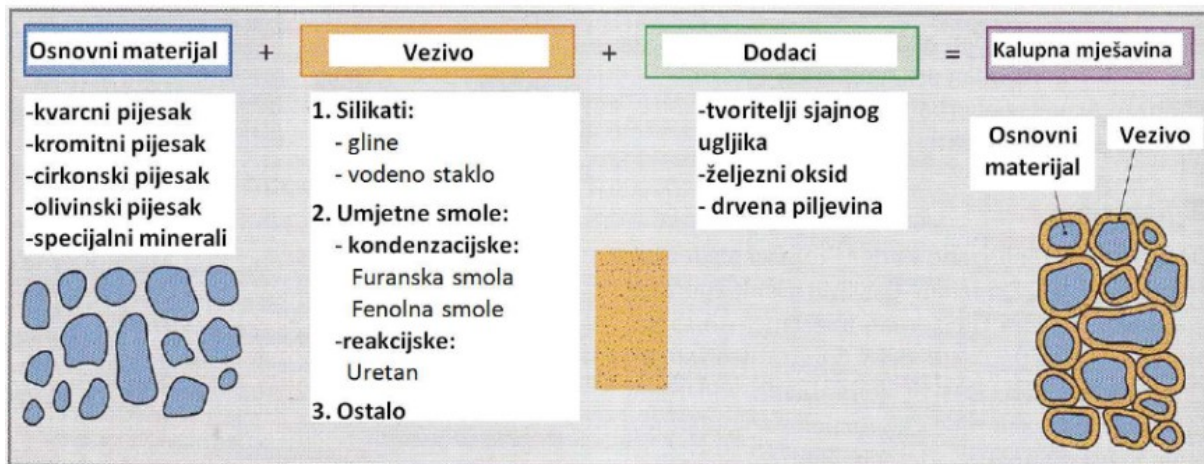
Osnovni materijal + Vezivo + Dodaci = Kalupna mješavina

-kvarcni pijesak
-kromitni pijesak
-cirkonski pijesak
-olivinski pijesak
-specijalni minerali

1. Silikati:
- gline
- vodeno staklo
2. Umjetne smole:
- kondenzacijske:
Furanska smola
Fenolna smole
-reakcijske:
Uretan
3. Ostalo

-tvoritelji sjajnog ugljika
-željezni oksid
- drvena piljevina

Osnovni materijal
Vezivo